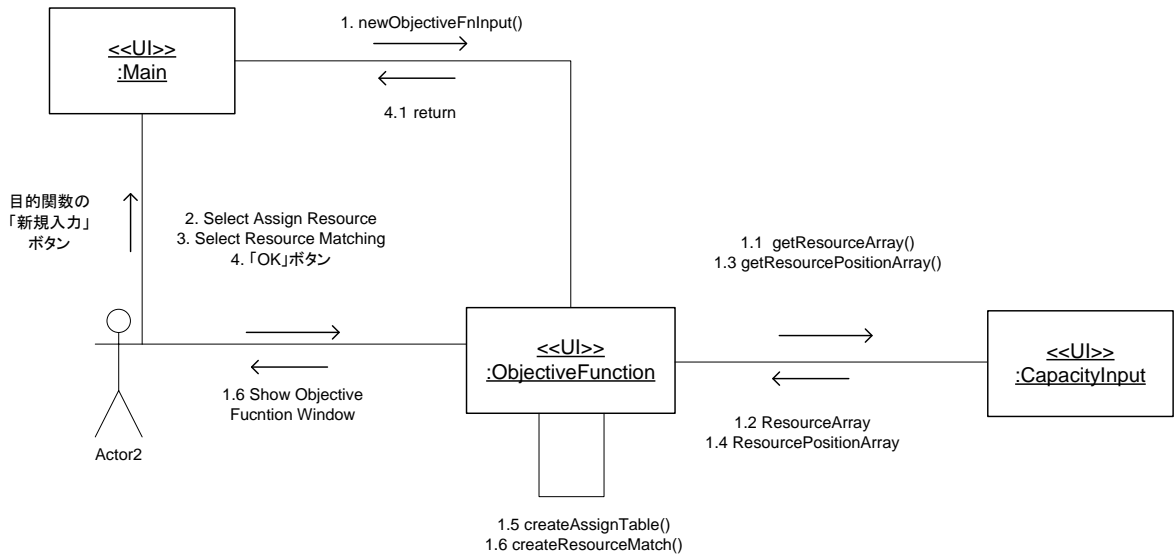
<<UI>>
:Main

1. newObjectiveFnInput()

4.1 return

目的関数の
「新規入力」
ボタン

2. Select Assign Resource
3. Select Resource Matching
4. 「OK」ボタン

1.1 getResourceArray()
1.3 getResourcePositionArray()

<<UI>>
:ObjectiveFunction

<<UI>>
:CapacityInput

1.6 Show Objective
Fucntion Window

Actor2

1.2 ResourceArray
1.4 ResourcePositionArray

1.5 createAssignTable()
1.6 createResourceMatch()